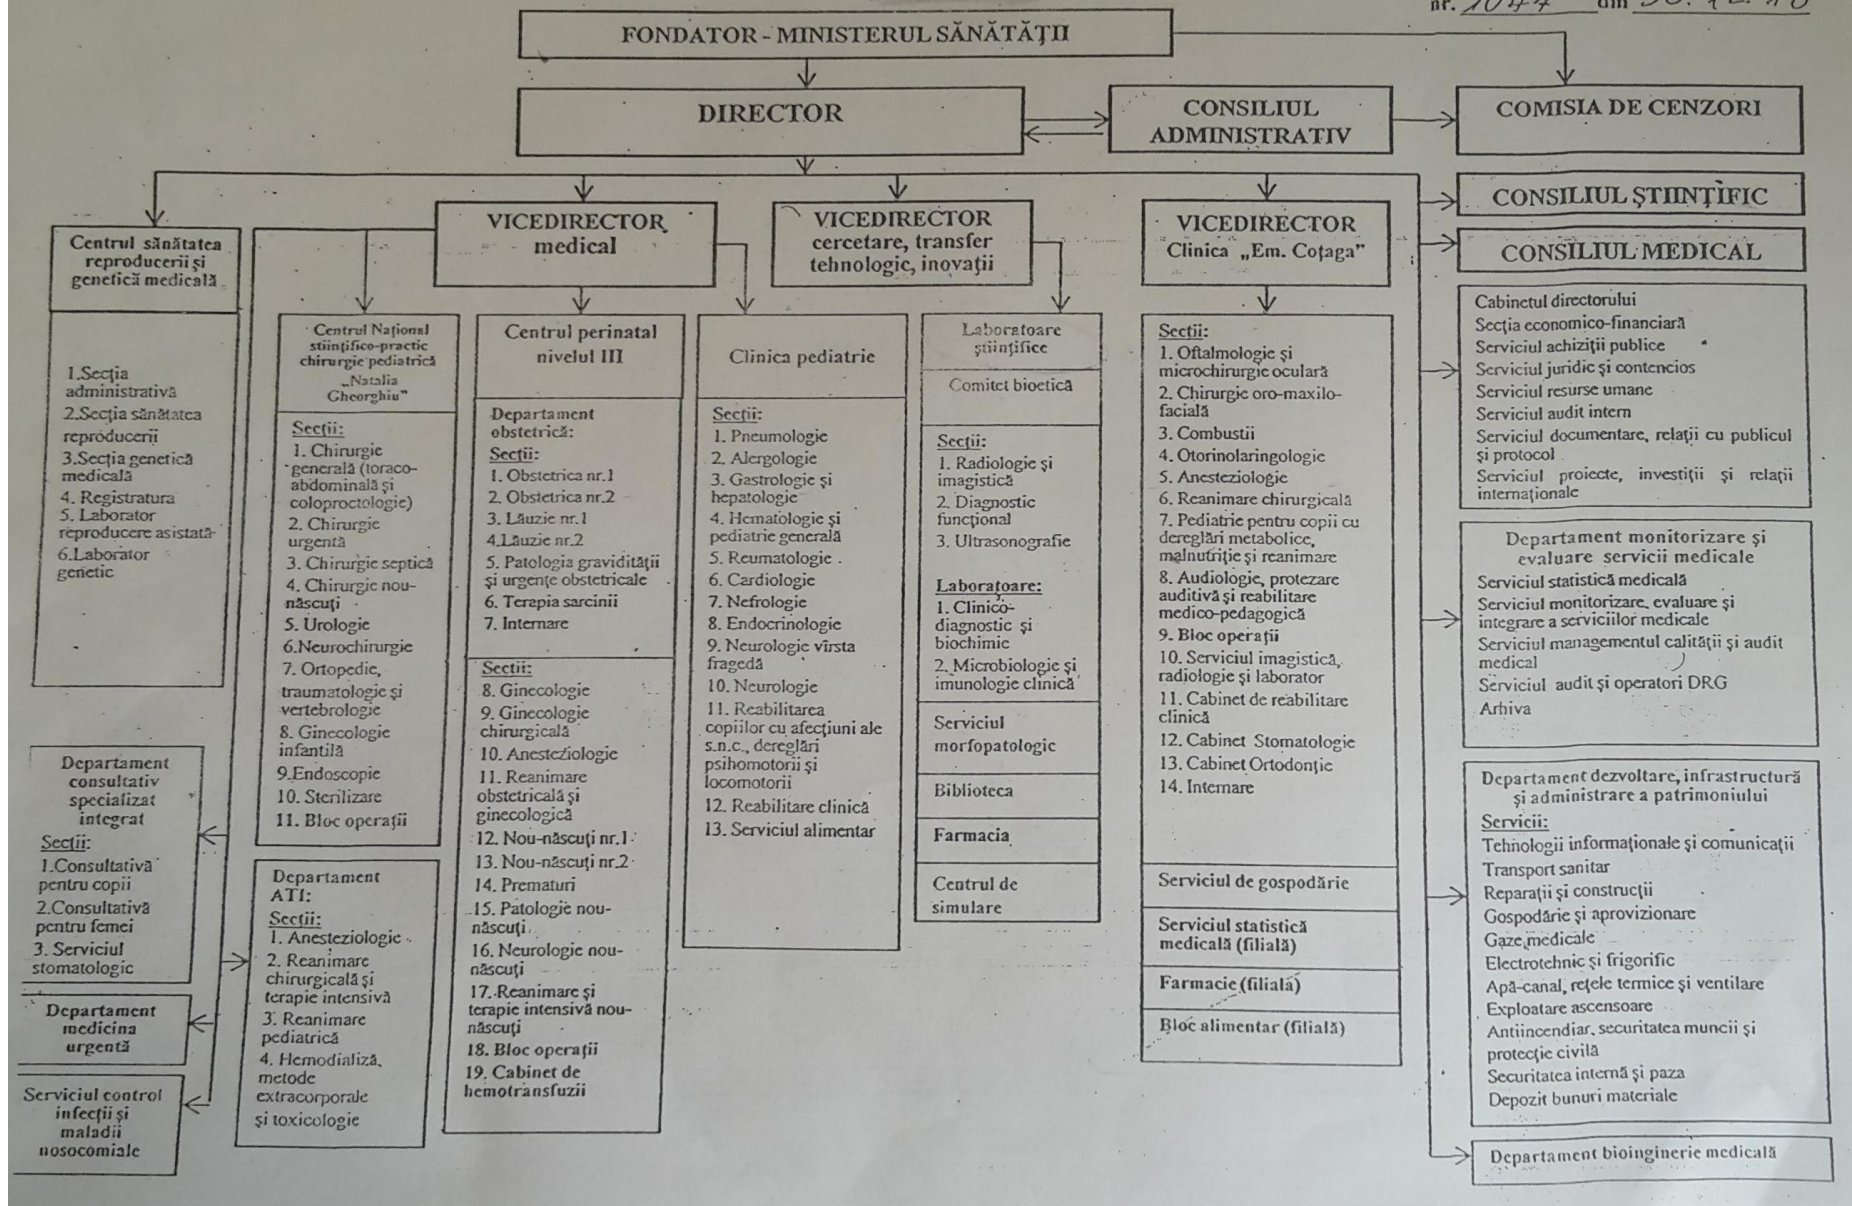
nr. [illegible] din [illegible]

FONDATOR - MINISTERUL SĂNĂTĂȚII

DIRECTOR

CONSILIUL ADMINISTRATIV

COMISIA DE CENZORI

CONSILIUL ȘTIINȚIFIC

CONSILIUL MEDICAL

Centrul sănătatea reproducerii și genetică medicală

1.Secția administrativă
2.Secția sănătatea reproducerii
3.Secția genetică medicală
4. Registratura
5. Laborator reproducere asistată
6.Laborator genetic

Departament consultativ specializat integrat
Secții:
1.Consultativă pentru copii
2.Consultativă pentru femei
3. Serviciul stomatologic

Departament medicina urgentă

Serviciul control infecții și maladii nosocomiale

VICEDIRECTOR medical

Centrul Național științifico-practic chirurgie pediatrică „Natalia Gheorghiu"
Secții:
1. Chirurgie generală (toraco-abdominală și coloproctologie)
2. Chirurgie urgentă
3. Chirurgie septică
4. Chirurgie nou-născuți
5. Urologie
6.Neurochirurgie
7. Ortopedie, traumatologie și vertebrologie
8. Ginecologie infantilă
9.Endoscopie
10. Sterilizare
11. Bloc operații

Departament ATI:
Secții:
1. Anesteziologie
2. Reanimare chirurgicală și terapie intensivă
3. Reanimare pediatrică
4. Hemodializă, metode extracorporale și toxicologie

Centrul perinatal nivelul III
Departament obstetrică:
Secții:
1. Obstetrica nr.1
2. Obstetrica nr.2
3. Lăuzie nr.1
4.Lăuzie nr.2
5. Patologia gravidității și urgențe obstetricale
6. Terapia sarcinii
7. Internare
Secții:
8. Ginecologie
9. Ginecologie chirurgicală
10. Anesteziologie
11. Reanimare obstetricală și ginecologică
12. Nou-născuți nr.1
13. Nou-născuți nr.2
14. Prematuri
15. Patologie nou-născuți
16. Neurologie nou-născuți
17. Reanimare și terapie intensivă nou-născuți
18. Bloc operații
19. Cabinet de hemotransfuzii

Clinica pediatrie
Secții:
1. Pneumologie
2. Alergologie
3. Gastrologie și hepatologie
4. Hematologie și pediatrie generală
5. Reumatologie
6. Cardiologie
7. Nefrologie
8. Endocrinologie
9. Neurologie vîrsta fragedă
10. Neurologie
11. Reabilitarea copiilor cu afecțiuni ale s.n.c., dereglări psihomotorii și locomotorii
12. Reabilitare clinică
13. Serviciul alimentar

VICEDIRECTOR cercetare, transfer tehnologic, inovații

Laboratoare științifice
Comitet bioetică
Secții:
1. Radiologie și imagistică
2. Diagnostic funcțional
3. Ultrasonografie
Laboratoare:
1. Clinico-diagnostic și biochimie
2. Microbiologie și imunologie clinică
Serviciul morfopatologic
Biblioteca
Farmacia
Centrul de simulare

VICEDIRECTOR Clinica „Em. Coțaga"

Secții:
1. Oftalmologie și microchirurgie oculară
2. Chirurgie oro-maxilo-facială
3. Combustii
4. Otorinolaringologie
5. Anesteziologie
6. Reanimare chirurgicală
7. Pediatrie pentru copii cu dereglări metabolice, malnutriție și reanimare
8. Audiologie, protezare auditivă și reabilitare medico-pedagogică
9. Bloc operații
10. Serviciul imagistică, radiologie și laborator
11. Cabinet de reabilitare clinică
12. Cabinet Stomatologie
13. Cabinet Ortodonție
14. Internare
Serviciul de gospodărie
Serviciul statistică medicală (filială)
Farmacie (filială)
Bloc alimentar (filială)

Cabinetul directorului
Secția economico-financiară
Serviciul achiziții publice
Serviciul juridic și contencios
Serviciul resurse umane
Serviciul audit intern
Serviciul documentare, relații cu publicul și protocol
Serviciul proiecte, investiții și relații internaționale

Departament monitorizare și evaluare servicii medicale
Serviciul statistică medicală
Serviciul monitorizare, evaluare și integrare a serviciilor medicale
Serviciul managementul calității și audit medical
Serviciul audit și operatori DRG
Arhiva

Departament dezvoltare, infrastructură și administrare a patrimoniului
Servicii:
Tehnologii informaționale și comunicații
Transport sanitar
Reparații și construcții
Gospodărie și aprovizionare
Gaze medicale
Electrotehnic și frigorific
Apă-canal, rețele termice și ventilare
Exploatare ascensoare
Antiincendiar, securitatea muncii și protecție civilă
Securitatea internă și paza
Depozit bunuri materiale

Departament bioinginerie medicală